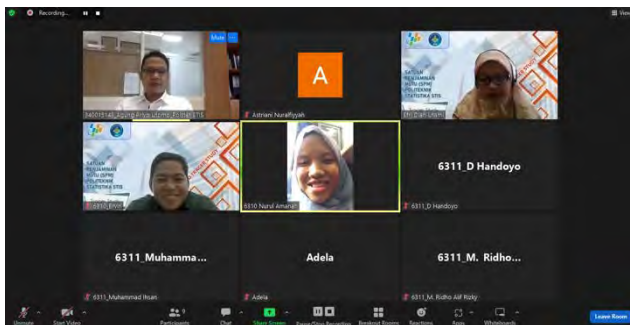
Recording...

View

Mute

340018148_Ayung Arya Utomo_Polstat STIS

A

Astriani Nurafiyyah

SATUAN PENJAMINAN MUTU (SPM) POLITEKNIK STATISTIKA STIS

Eti Dian Utami

SATUAN PENJAMINAN MUTU (SPM) POLITEKNIK STATISTIKA STIS

6310_Erwin

6310 Nurul Amania

6311_D Handoyo

6311_D Handoyo

6311_Muhamma...

6311_Muhammad Ihsan

Adela

Adela

6311_M. Ridho...

6311_M. Ridho Alif Rizky

Unmute

Start Video

Participants

Chat

Share Screen

Pause/Stop Recording

Breakout Rooms

Reactions

Apps

Whiteboards

Leave Room